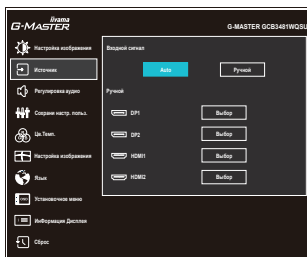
iiyama
G-MASTER

G-MASTER GCB3481WQSU

Настройка изображения

Источник

Регулировка аудио

Сохране настр. польз.

Цв.Темп.

Настройка изображения

Язык

Установочное меню

Информация Дисплея

Сброс

Входной сигнал

Auto

Ручной

Ручной

DP1

Выбор

DP2

Выбор

HDMI1

Выбор

HDMI2

Выбор